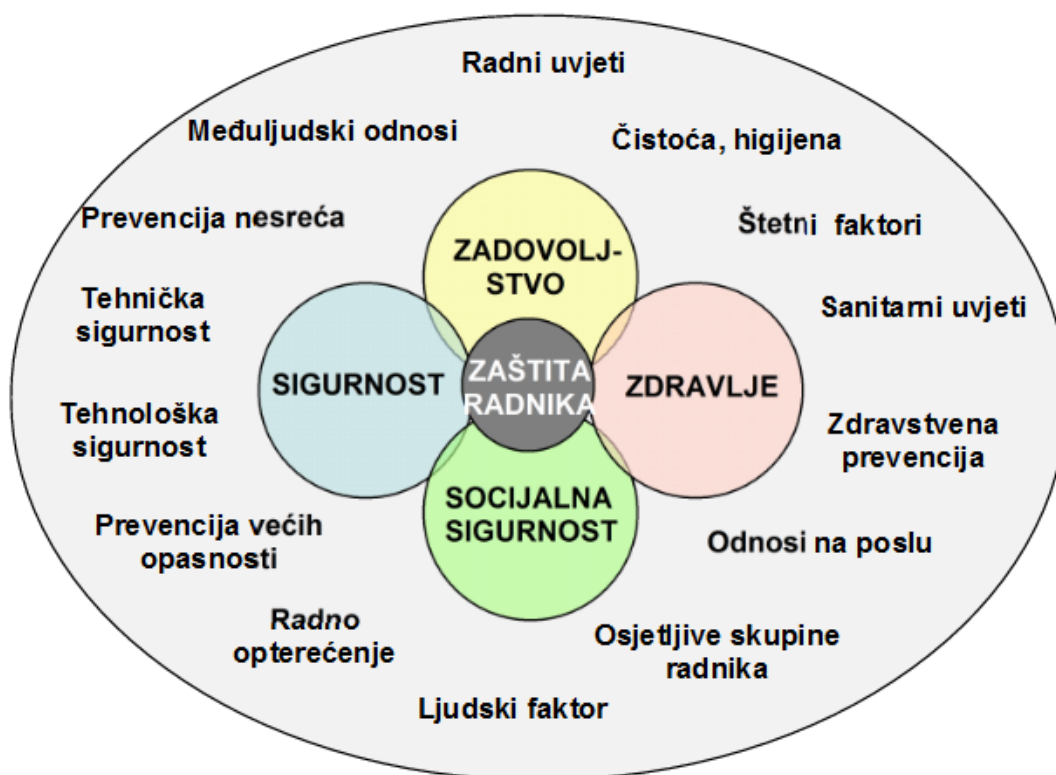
Radni uvjeti

Međuljudski odnosi

Čistoća, higijena

Prevencija nesreća

Štetni faktori

ZADOVOLJSTVO

Tehnička sigurnost

Sanitarni uvjeti

SIGURNOST

ZAŠTITA RADNIKA

ZDRAVLJE

Tehnološka sigurnost

Zdravstvena prevencija

SOCIJALNA SIGURNOST

Prevencija većih opasnosti

Odnosi na poslu

Radno opterećenje

Osjetljive skupine radnika

Ljudski faktor